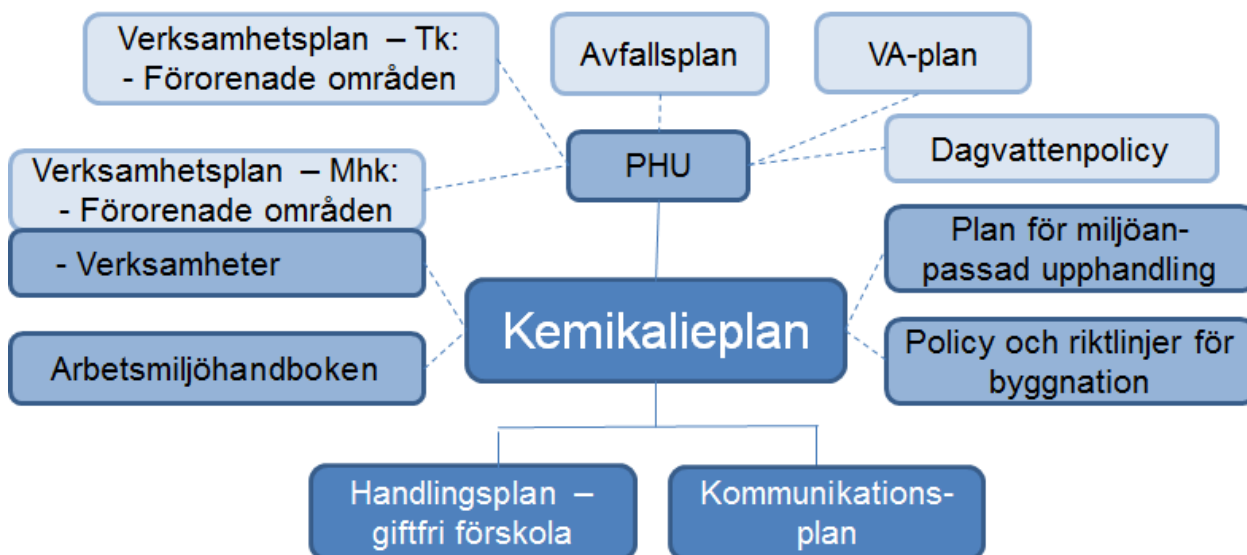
Verksamhetsplan – Tk:
- Förorenade områden

Avfallsplan

VA-plan

PHU

Dagvattenpolicy

Verksamhetsplan – Mhk:
- Förorenade områden
- Verksamheter

Plan för miljöanpassad upphandling

Kemikalieplan

Arbetsmiljöhandboken

Policy och riktlinjer för byggnation

Handlingsplan – giftfri förskola

Kommunikationsplan